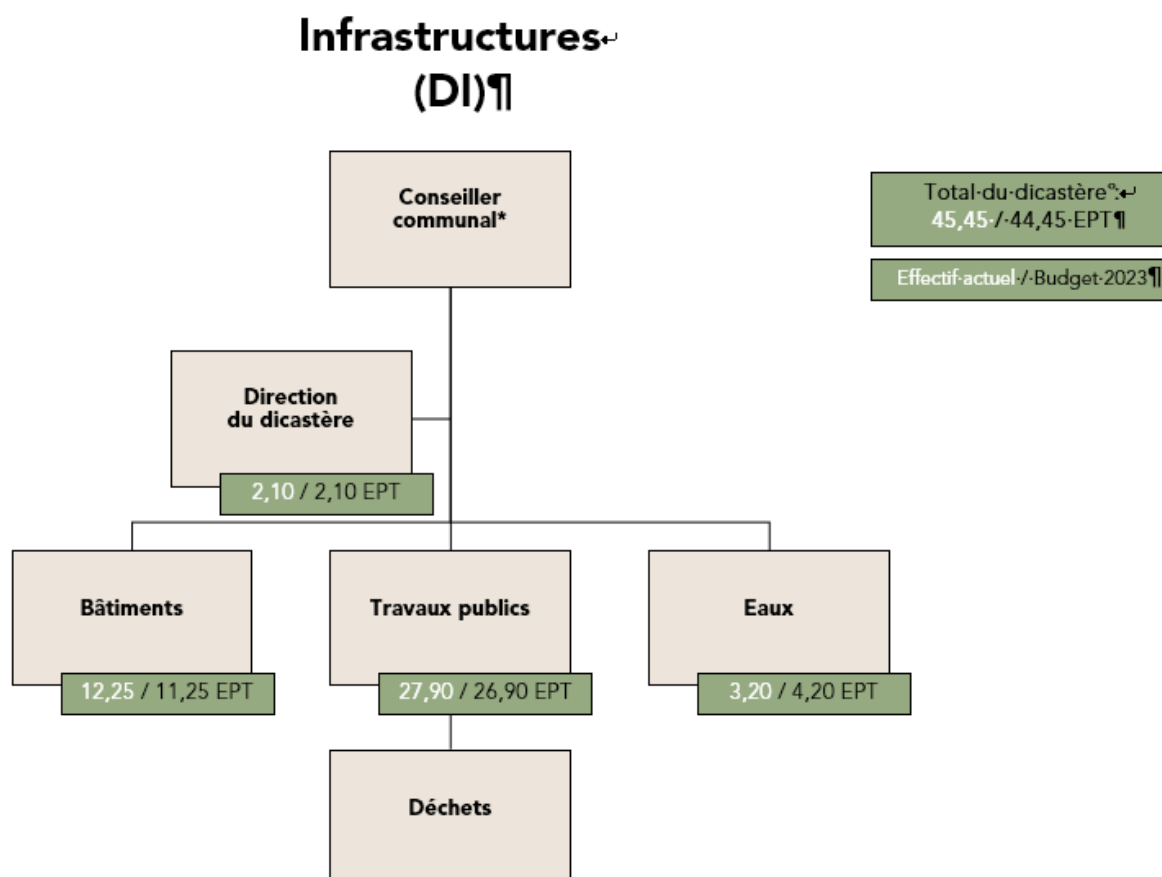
Infrastructures↵
(DI)¶

Total·du·dicastère°:↵
45,45·/·44,45·EPT¶

Effectif·actuel·/·Budget·2023¶

Conseiller communal*

Direction du dicastère

2,10 / 2,10 EPT

Bâtiments

12,25 / 11,25 EPT

Travaux publics

27,90 / 26,90 EPT

Eaux

3,20 / 4,20 EPT

Déchets